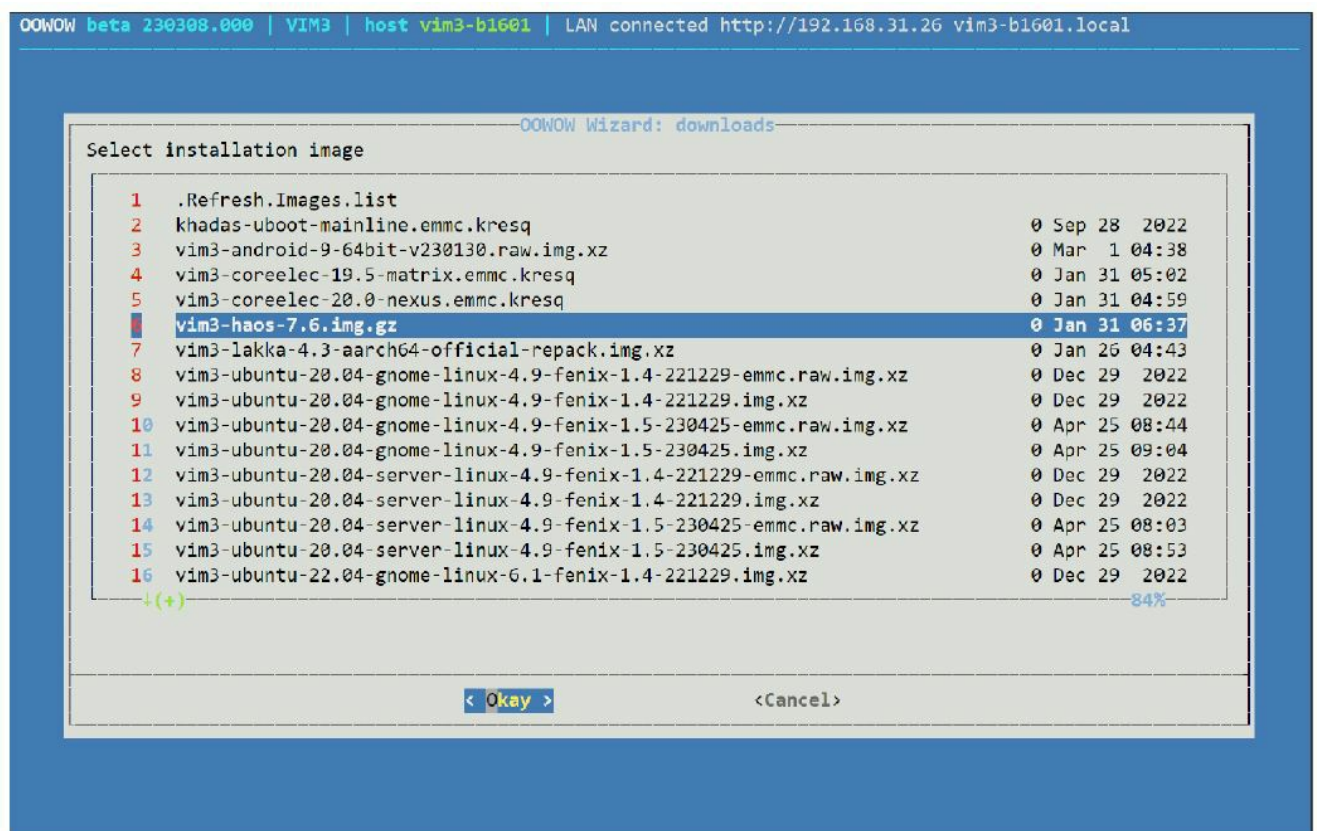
OOWOW beta 230308.000 | VIM3 | host vim3-b1601 | LAN connected http://192.168.31.26 vim3-b1601.local

OOWOW Wizard: downloads

Select installation image

| | | |
|---|---|---|
| 1 | .Refresh.Images.list | |
| 2 | khadas-uboot-mainline.emmc.kresq | 0 Sep 28 2022 |
| 3 | vim3-android-9-64bit-v230130.raw.img.xz | 0 Mar 1 04:38 |
| 4 | vim3-coreelec-19.5-matrix.emmc.kresq | 0 Jan 31 05:02 |
| 5 | vim3-coreelec-20.0-nexus.emmc.kresq | 0 Jan 31 04:59 |
| 6 | vim3-haos-7.6.img.gz | 0 Jan 31 06:37 |
| 7 | vim3-lakka-4.3-aarch64-official-repack.img.xz | 0 Jan 26 04:43 |
| 8 | vim3-ubuntu-20.04-gnome-linux-4.9-fenix-1.4-221229-emmc.raw.img.xz | 0 Dec 29 2022 |
| 9 | vim3-ubuntu-20.04-gnome-linux-4.9-fenix-1.4-221229.img.xz | 0 Dec 29 2022 |
| 10 | vim3-ubuntu-20.04-gnome-linux-4.9-fenix-1.5-230425-emmc.raw.img.xz | 0 Apr 25 08:44 |
| 11 | vim3-ubuntu-20.04-gnome-linux-4.9-fenix-1.5-230425.img.xz | 0 Apr 25 09:04 |
| 12 | vim3-ubuntu-20.04-server-linux-4.9-fenix-1.4-221229-emmc.raw.img.xz | 0 Dec 29 2022 |
| 13 | vim3-ubuntu-20.04-server-linux-4.9-fenix-1.4-221229.img.xz | 0 Dec 29 2022 |
| 14 | vim3-ubuntu-20.04-server-linux-4.9-fenix-1.5-230425-emmc.raw.img.xz | 0 Apr 25 08:03 |
| 15 | vim3-ubuntu-20.04-server-linux-4.9-fenix-1.5-230425.img.xz | 0 Apr 25 08:53 |
| 16 | vim3-ubuntu-22.04-gnome-linux-6.1-fenix-1.4-221229.img.xz | 0 Dec 29 2022 |

↓(+) 84%

< Okay > <Cancel>